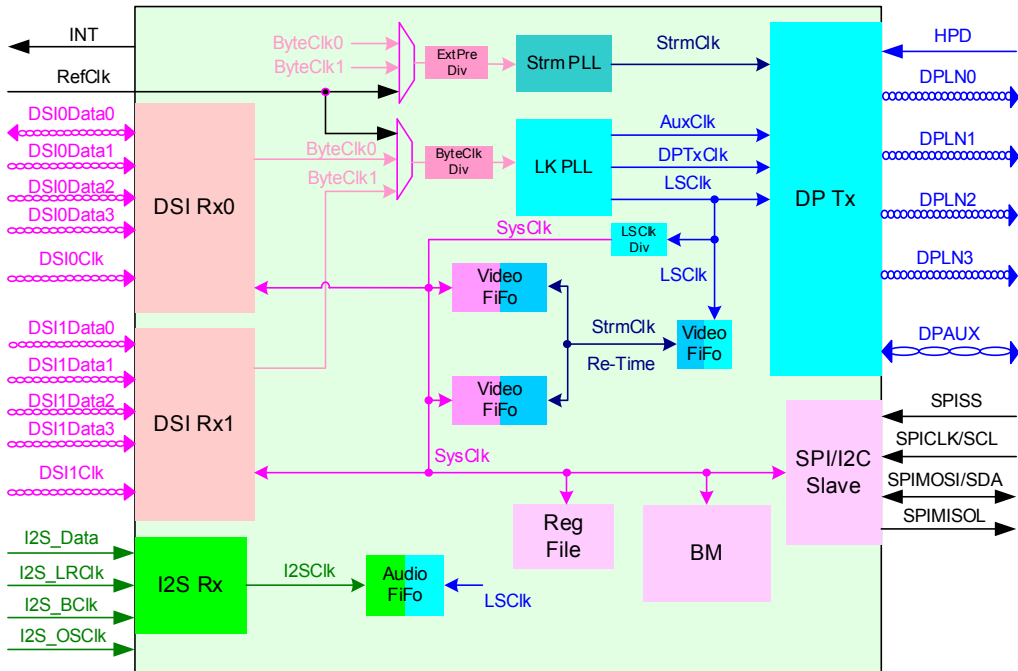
INT
RefClk
DSI0Data0
DSI0Data1
DSI0Data2
DSI0Data3
DSI0Clk
DSI1Data0
DSI1Data1
DSI1Data2
DSI1Data3
DSI1Clk
I2S_Data
I2S_LRClk
I2S_BClk
I2S_OSClk
ByteClk0
ByteClk1
ExtPre Div
Strm PLL
StrmClk
ByteClk0
ByteClk1
ByteClk Div
LK PLL
AuxClk
DPTxClk
LSClk
DSI Rx0
SysClk
LSClk Div
LSClk
Video FiFo
StrmClk
Re-Time
Video FiFo
Video FiFo
DSI Rx1
SysClk
Reg File
BM
I2S Rx
I2SClk
Audio FiFo
LSClk
DP Tx
HPD
DPLN0
DPLN1
DPLN2
DPLN3
DPAUX
SPISS
SPICLK/SCL
SPIMOSI/SDA
SPIMISOL
SPI/I2C Slave